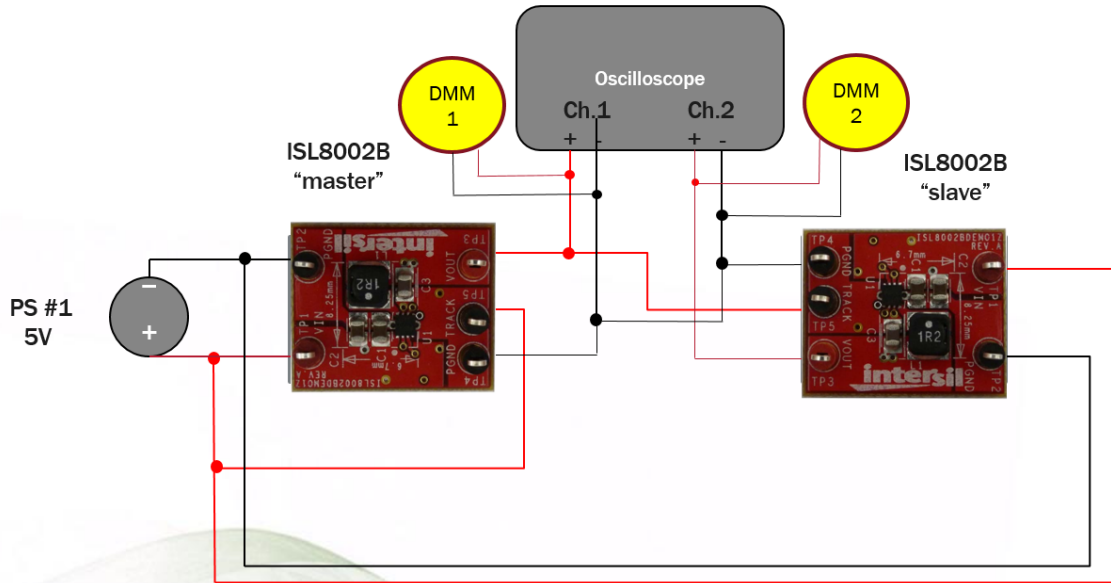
Oscilloscope

Ch.1
+ -

Ch.2
+ -

DMM 1

DMM 2

ISL8002B "master"

ISL8002B "slave"

PS #1 5V

-
+

TP2 PGND
TP1 VIN
C2
1R2
C3
intersil
TP3 VOUT
TP5 TRACK
TP4 PGND
C1
U1
8.25mm
6.7mm
REV A
ISL8002BDEMO1Z

TP4 PGND
TRACK
TP5
VOUT
TP3
ISL8002BDEMO1Z REV. A
6.7mm
C2
TP1 VIN
8.25mm
C1
U1
C3
1R2
intersil
TP2 PGND